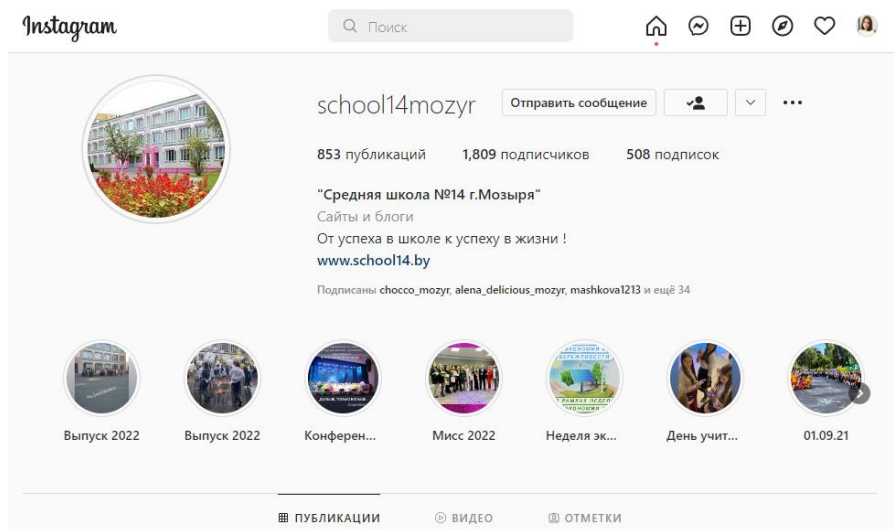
Instagram

Поиск

school14mozyr

Отправить сообщение

853 публикаций 1,809 подписчиков 508 подписок

"Средняя школа №14 г.Мозыря"
Сайты и блоги
От успеха в школе к успеху в жизни !
www.school14.by

Подписаны chocco_mozyr, alena_delicious_mozyr, mashkova1213 и ещё 34

Выпуск 2022
Выпуск 2022
Конферен...
Мисс 2022
Неделя эк...
День учит...
01.09.21

ПУБЛИКАЦИИ ВИДЕО ОТМЕТКИ